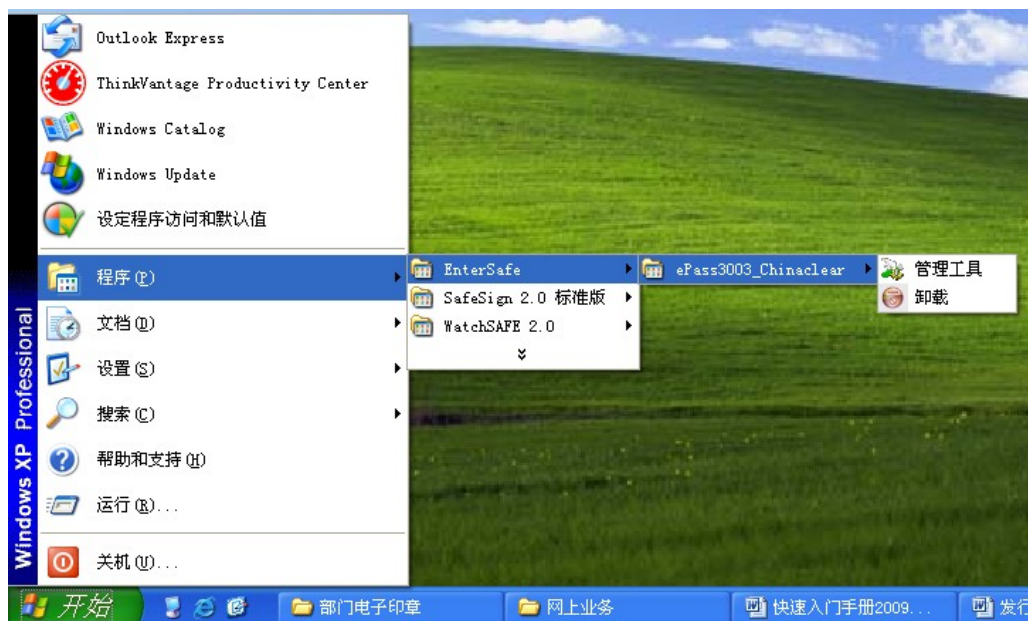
Outlook Express
ThinkVantage Productivity Center
Windows Catalog
Windows Update
设定程序访问和默认值
程序(P)
文档(D)
设置(S)
搜索(C)
帮助和支持(H)
运行(R)...
关机(U)...

EnterSafe
SafeSign 2.0 标准版
WatchSAFE 2.0

ePass3003_Chinaclear

管理工具
卸载

Windows XP Professional

开始
部门电子印章
网上业务
快速入门手册2009...
发行